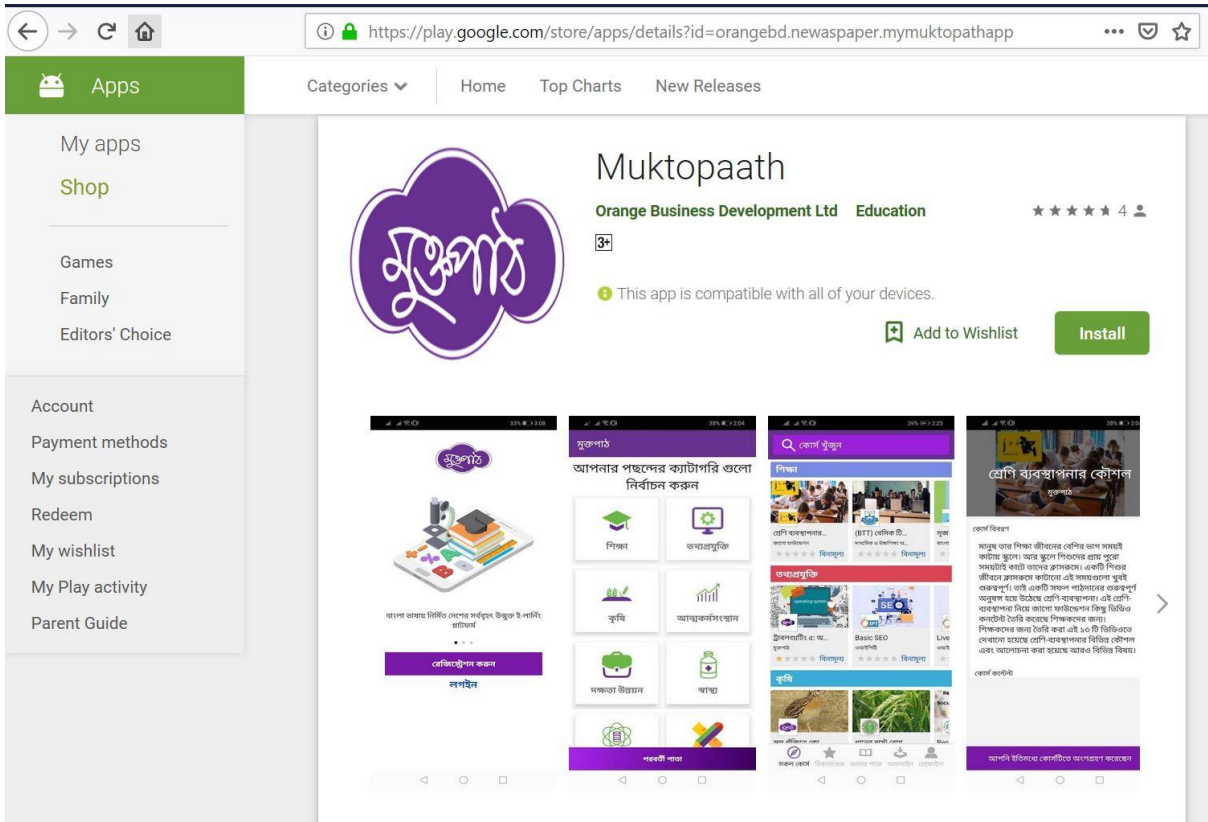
https://play.google.com/store/apps/details?id=orangebd.newaspaper.mymuktopathapp

Apps

Categories Home Top Charts New Releases

My apps
Shop

Games
Family
Editors' Choice

Account
Payment methods
My subscriptions
Redeem
My wishlist
My Play activity
Parent Guide

মুক্তপাঠ

Muktopaath
Orange Business Development Ltd Education
★★★★★ 4
3+

This app is compatible with all of your devices.

Add to Wishlist
Install

মুক্তপাঠ
বাংলা ভাষায় নির্মিত দেশের সর্ববৃহৎ উন্মুক্ত ই-লার্নিং প্লাটফর্ম
রেজিস্ট্রেশন করুন
লগইন

মুক্তপাঠ
আপনার পছন্দের ক্যাটাগরি গুলো নির্বাচন করুন
শিক্ষা
তথ্যপ্রযুক্তি
কৃষি
আত্মকর্মসংস্থান
দক্ষতা উন্নয়ন
স্বাস্থ্য
পরবর্তী পাতা

কোর্স খুঁজুন
শিক্ষা
তথ্যপ্রযুক্তি
Basic SEO
বিনামূল্য
কৃষি
সকল কোর্স

শ্রেণি ব্যবস্থাপনার কৌশল
মুক্তপাঠ
কোর্স বিবরণ
মানুষ তার শিক্ষা জীবনের বেশির ভাগ সময়ই কাটায় স্কুলে। আর স্কুলে শিশুদের প্রায় পুরো সময়টাই কাটে তাদের ক্লাসরুমে। একটি শিশুর জীবনে ক্লাসরুমে কাটানো এই সময়গুলো খুবই গুরুত্বপূর্ণ। তাই একটি সফল পাঠদানের গুরুত্বপূর্ণ অনুষঙ্গ হয়ে উঠেছে শ্রেণি-ব্যবস্থাপনা। এই শ্রেণি-ব্যবস্থাপনা নিয়ে কোন্টে ফাউন্ডেশন কিছু ভিডিও কনটেন্ট তৈরি করেছে শিক্ষকদের জন্য। শিক্ষকদের জন্য তৈরি করা এই ১০ টি ভিডিওতে দেখানো হয়েছে শ্রেণি-ব্যবস্থাপনার বিভিন্ন কৌশল এবং আলোচনা করা হয়েছে আরও বিভিন্ন বিষয়।
কোর্স কনটেন্ট
আপনি ইতিমধ্যে কোর্সটিতে অংশগ্রহণ করেছেন